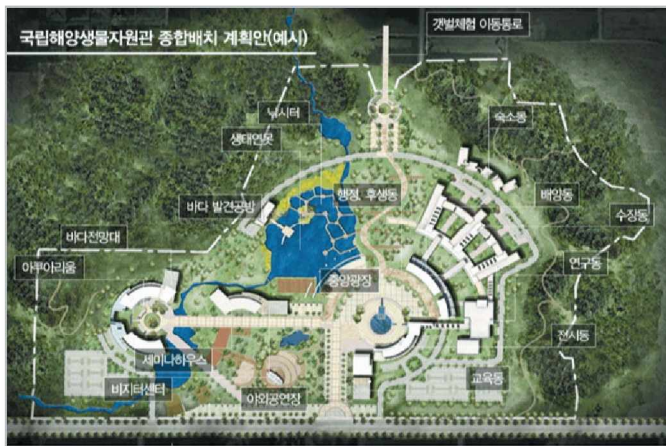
국립해양생물자원관 종합배치 계획안(예시)

갯벌체험 이동통로

낚시터

생태연못

숙소동

행정, 후생동

바다 발견광장

배양동

수장동

바다전망대

아쿠아리움

중앙광장

연구동

전시동

세미나하우스

교육동

비지터센터

야외공연장